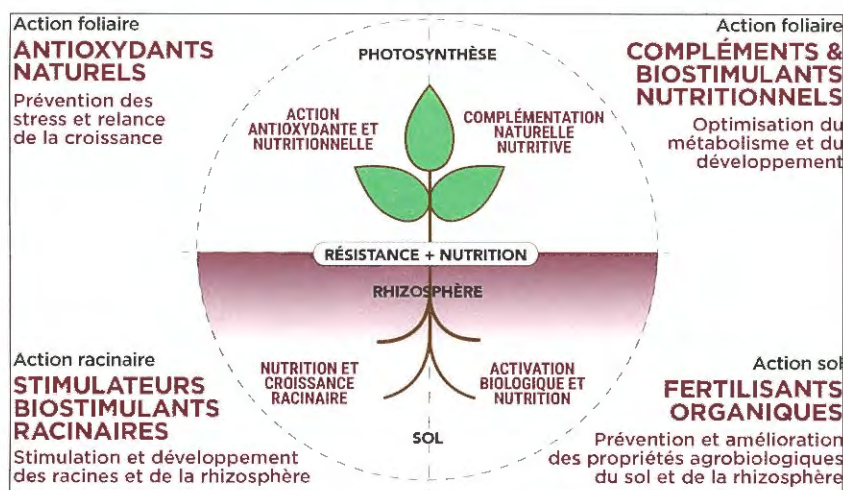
Action foliaire
ANTIOXYDANTS NATURELS
Prévention des stress et relance de la croissance

Action foliaire
COMPLÉMENTS & BIOSTIMULANTS NUTRITIONNELS
Optimisation du métabolisme et du développement

PHOTOSYNTHÈSE

ACTION ANTIOXYDANTE ET NUTRITIONNELLE

COMPLÉMENTATION NATURELLE NUTRITIVE

RÉSISTANCE + NUTRITION

RHIZOSPHÈRE

NUTRITION ET CROISSANCE RACINAIRE

ACTIVATION BIOLOGIQUE ET NUTRITION

SOL

Action racinaire
STIMULATEURS BIOSTIMULANTS RACINAIRES
Stimulation et développement des racines et de la rhizosphère

Action sol
FERTILISANTS ORGANIQUES
Prévention et amélioration des propriétés agrobiologiques du sol et de la rhizosphère